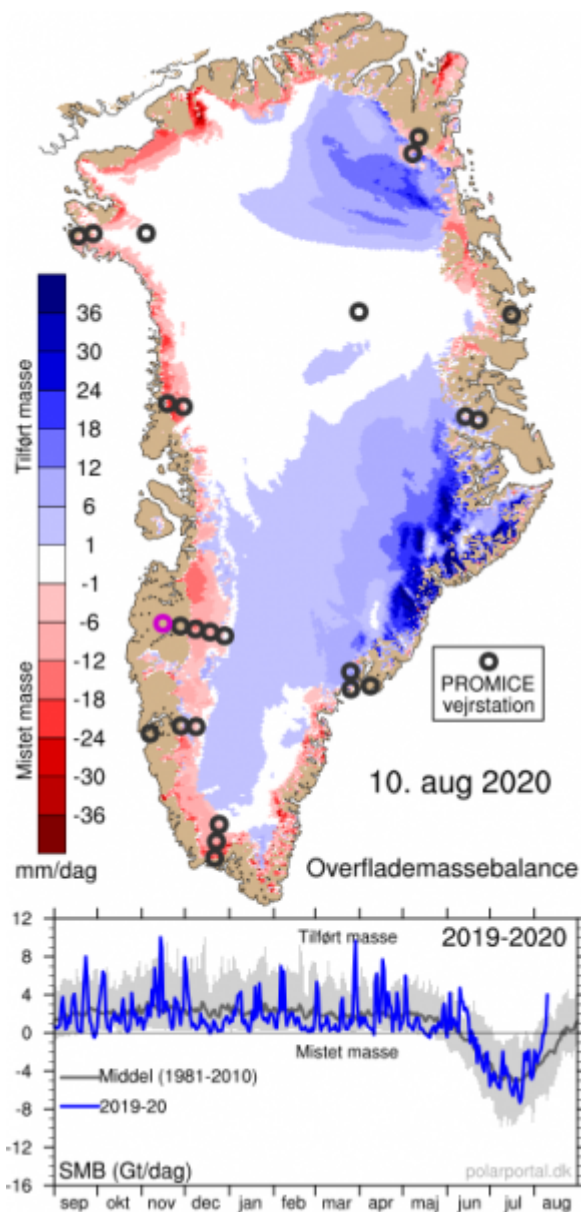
Tilført masse
Mistet masse
36
30
24
18
12
6
1
-1
-6
-12
-18
-24
-30
-36
mm/dag

PROMICE vejrstation

10. aug 2020

Overflademassebalance

12
8
4
0
-4
-8
-12
-16

Tilført masse
2019-2020
Mistet masse
Middel (1981-2010)
2019-20
SMB (Gt/dag)
polarportal.dk

sep okt nov dec jan feb mar apr maj jun jul aug